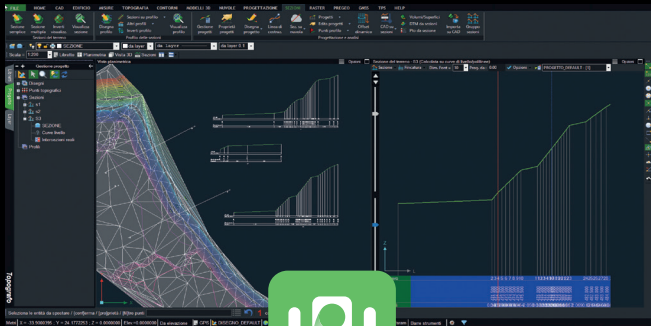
FILE HOME CAD EDIFICIO MISURE TOPOGRAFIA CONTORNI MODELLI 3D MAPPE PROGETTAZIONE SEZIONI RASTER PREGEO GNSS TPS HELP

Sezione semplice
Sezioni multiple
Inserisci multiple
Visualizza sezione
Sezioni su profilo
Altri profili
Inverti profilo
Visualizza profilo
Disegna progetti
Gestione progetti
Proprietà progetti
Disegna progetto
Linea di confine
Sez. su modello
Progetti
Edita progetti
Offset dinamico
Volumi/Superfici
DTM da sezioni
Importa da CAD
Disegna sezioni

Sezioni del terreno
Profilo delle sezioni
Progettazione e modelli

SEZIONE
da layer
Layer0

Scala 1:200

Gestione progetti
Disegno
Profili (topografo)
Sezioni
s1
s2
s3
SEZIONE
Curve livello
Intersezione modi
Profili

Vista planimetrica

Sezione del terreno - S3 (Calcolata su curve di livello/altimetria)

Sezione
Planaltura
Dist. fissa
Prog. ultra 0.00
Opzioni
PROGETTO_DEFAULT

Topografo

Selezione le entità da spostare / confermare / [migliorati] [Altre parti]

GPS
DISEGNO_DEFAULT
Sezione
Barre strumenti